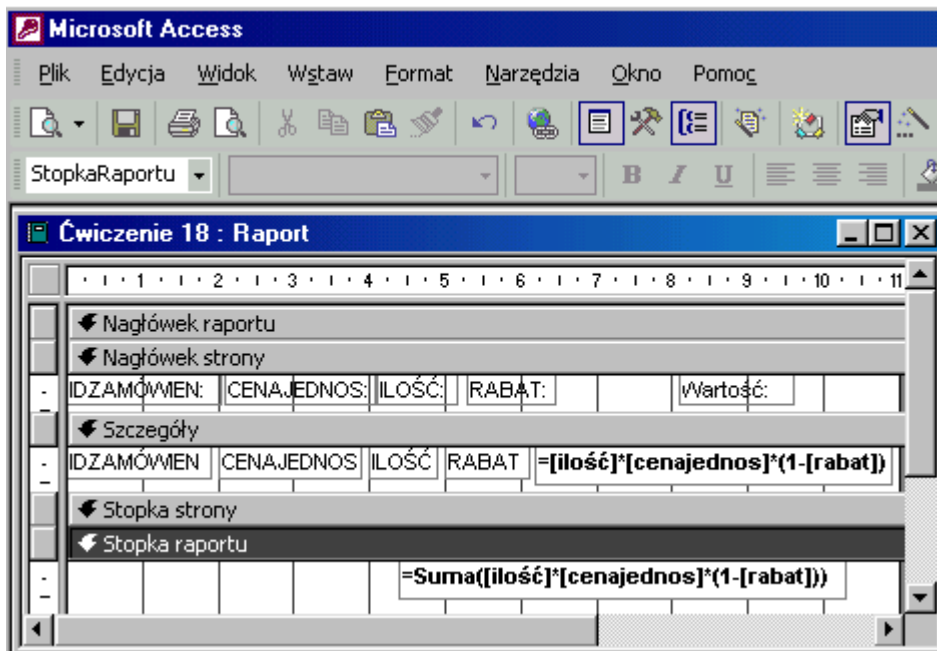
Microsoft Access

Plik Edycja Widok Wstaw Format Narzędzia Okno Pomoc

StopkaRaportu

B I U

Ćwiczenie 18 : Raport

· 1 · 1 · 2 · 1 · 3 · 1 · 4 · 1 · 5 · 1 · 6 · 1 · 7 · 1 · 8 · 1 · 9 · 1 · 10 · 1 · 11

Nagłówek raportu

Nagłówek strony

IDZAMÓWIEN: CENAJEDNOS: ILOŚĆ: RABAT: Wartość:

Szczegóły

IDZAMÓWIEN CENAJEDNOS ILOŚĆ RABAT =[ilość]*[cenajednos]*(1-[rabat])

Stopka strony

Stopka raportu

=Suma([ilość]*[cenajednos]*(1-[rabat]))